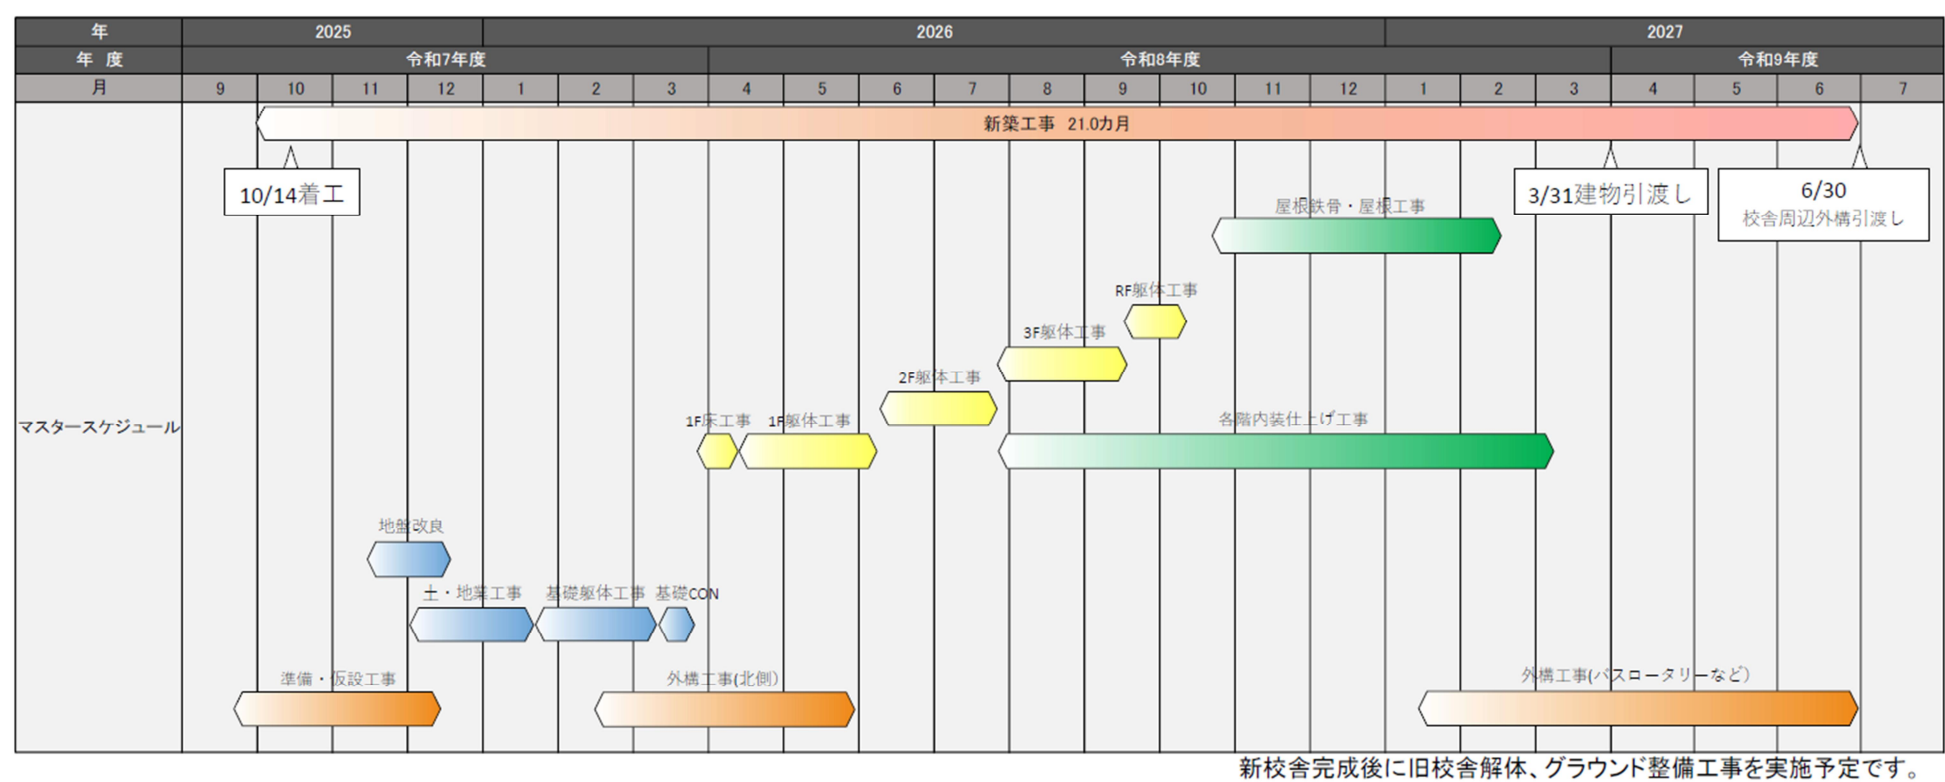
| 年 | 2025 | | | | 2026 | | | | | | | | | | | | 2027 | | | | | | |
|---|---|---|---|---|---|---|---|---|---|---|---|---|---|---|---|---|---|---|---|---|---|---|---|
| 年 度 | 令和7年度 | | | | | | | 令和8年度 | | | | | | | | | | | 令和9年度 | | | | |
| 月 | 9 | 10 | 11 | 12 | 1 | 2 | 3 | 4 | 5 | 6 | 7 | 8 | 9 | 10 | 11 | 12 | 1 | 2 | 3 | 4 | 5 | 6 | 7 |

マスタースケジュール

新築工事 21.0カ月

10/14着工

3/31建物引渡し

6/30
校舎周辺外構引渡し

屋根鉄骨・屋根工事

RF躯体工事

3F躯体工事

2F躯体工事

1F床工事 1F躯体工事

各階内装仕上げ工事

地盤改良

土・地業工事 基礎躯体工事 基礎CON

準備・仮設工事

外構工事(北側)

外構工事(バスロータリーなど)

新校舎完成後に旧校舎解体、グラウンド整備工事を実施予定です。